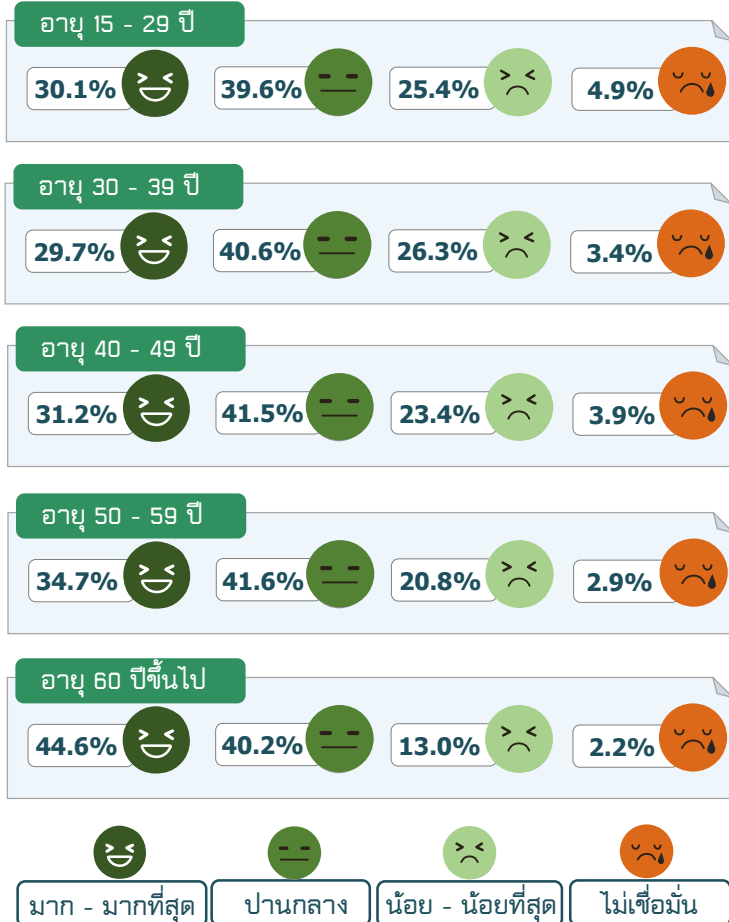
อายุ 15 - 29 ปี

30.1% 39.6% 25.4% 4.9%

อายุ 30 - 39 ปี

29.7% 40.6% 26.3% 3.4%

อายุ 40 - 49 ปี

31.2% 41.5% 23.4% 3.9%

อายุ 50 - 59 ปี

34.7% 41.6% 20.8% 2.9%

อายุ 60 ปีขึ้นไป

44.6% 40.2% 13.0% 2.2%

มาก - มากที่สุด ปานกลาง น้อย - น้อยที่สุด ไม่เชื่อมั่น